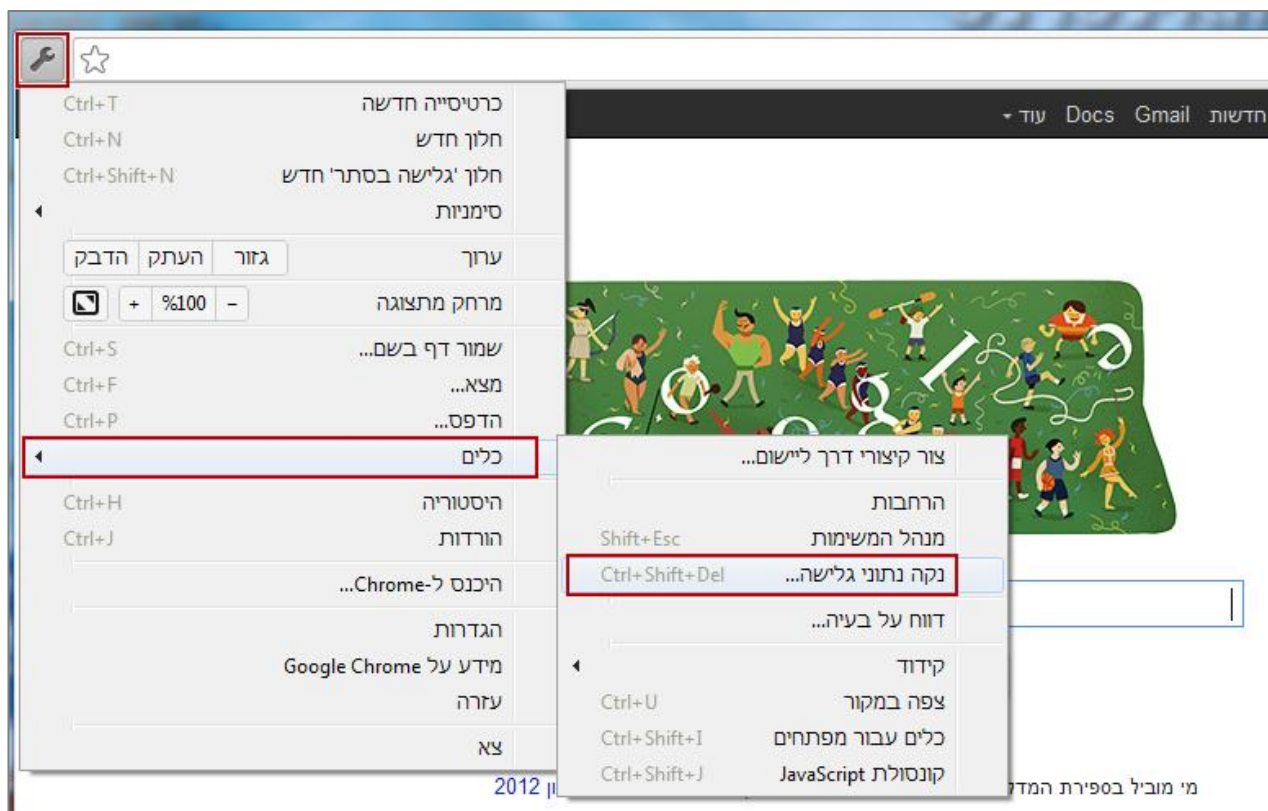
חדשות Gmail Docs עוד ▾

כרטיסייה חדשה Ctrl+T
חלון חדש Ctrl+N
חלון 'גלישה בסתר' חדש Ctrl+Shift+N
סימניות

ערוך גזור העתק הדבק

מרחק מתצוגה – %100 +

שמור דף בשם... Ctrl+S
מצא... Ctrl+F
הדפס... Ctrl+P

כלים

היסטוריה Ctrl+H
הורדות Ctrl+J

היכנס ל-Chrome...

הגדרות
מידע על Google Chrome
עזרה

צא

צור קיצורי דרך ליישום...

הרחבות
מנהל המשימות Shift+Esc
נקה נתוני גלישה... Ctrl+Shift+Del

דווח על בעיה...

קידוד
צפה במקור Ctrl+U
כלים עבור מפתחים Ctrl+Shift+I
קונסולת JavaScript Ctrl+Shift+J

מי מוביל בספירת המד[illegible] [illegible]ון 2012